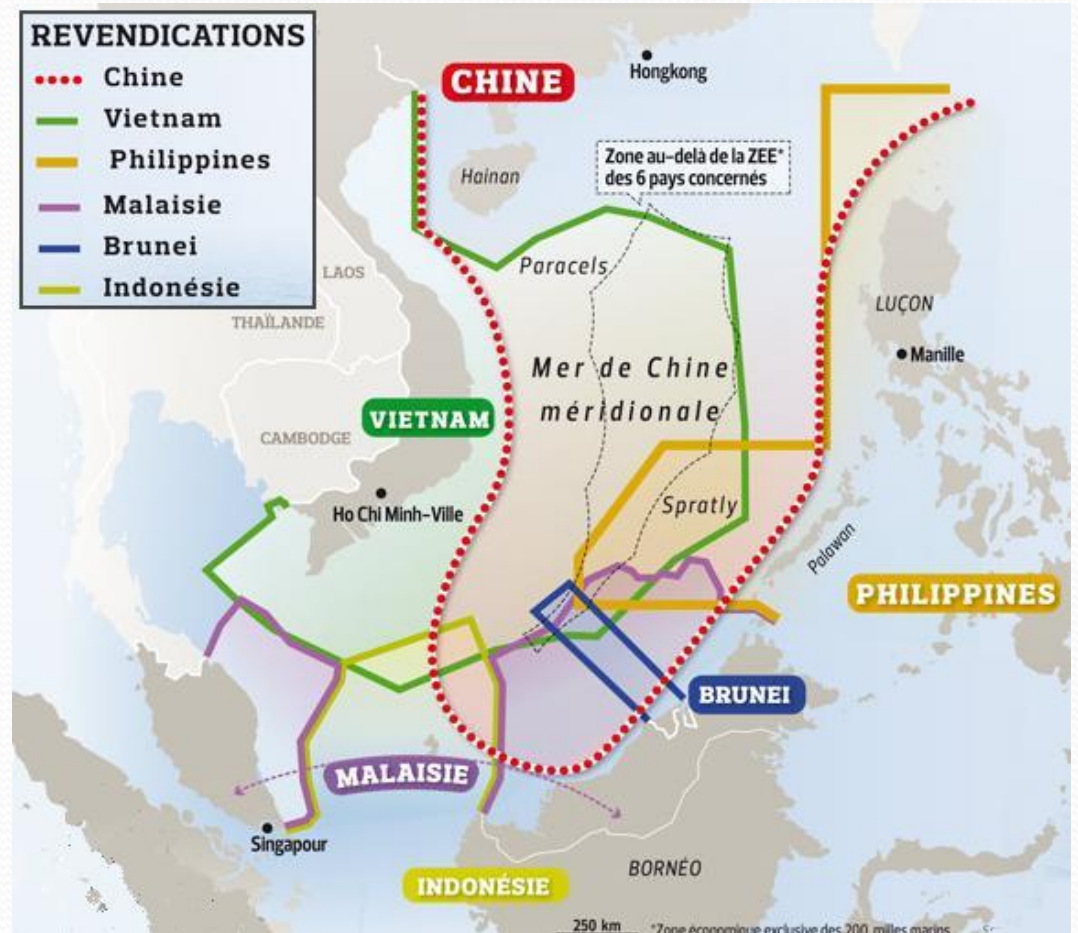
REVENDICATIONS
Chine
Vietnam
Philippines
Malaisie
Brunei
Indonésie

CHINE
Hongkong
Zone au-delà de la ZEE* des 6 pays concernés
Hainan
Paracels
LAOS
THAÏLANDE
LUÇON
Manille
Mer de Chine méridionale
VIETNAM
CAMBODGE
Spratly
Ho Chi Minh-Ville
Palawan
PHILIPPINES
BRUNEI
MALAISIE
Singapour
BORNÉO
INDONÉSIE
250 km
*Zone économique exclusive des 200 milles marins